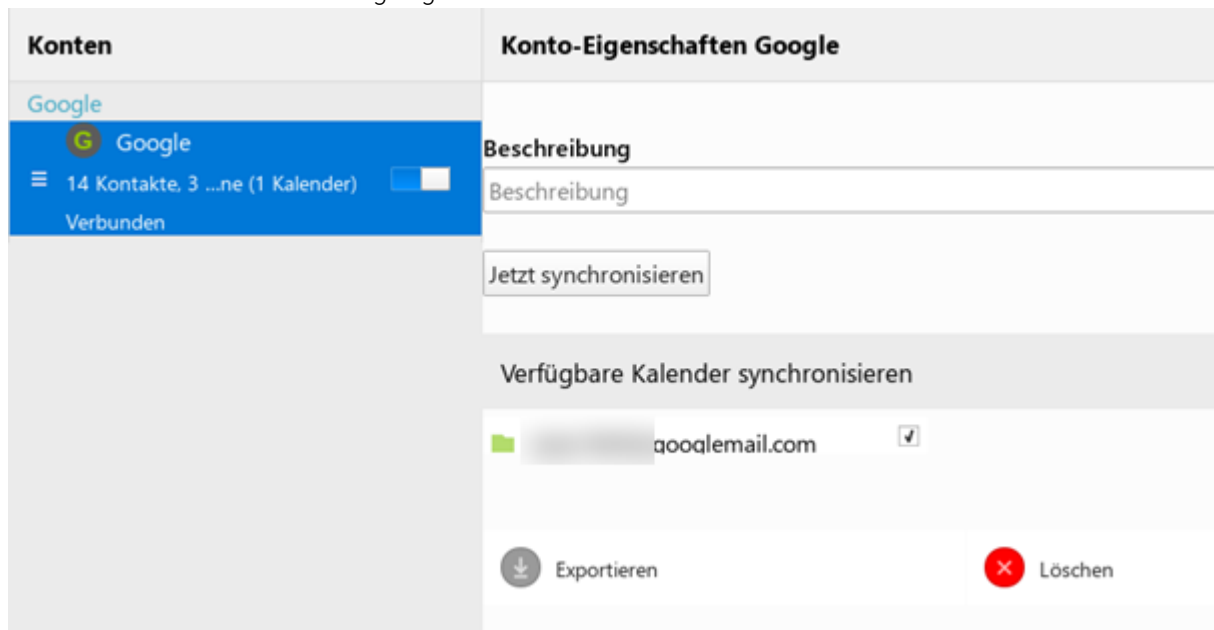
Konten

Google

G Google

14 Kontakte, 3 ...ne (1 Kalender)

Verbunden

Konto-Eigenschaften Google

Beschreibung

Beschreibung

Jetzt synchronisieren

Verfügbare Kalender synchronisieren

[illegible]googlemail.com

Exportieren

Löschen